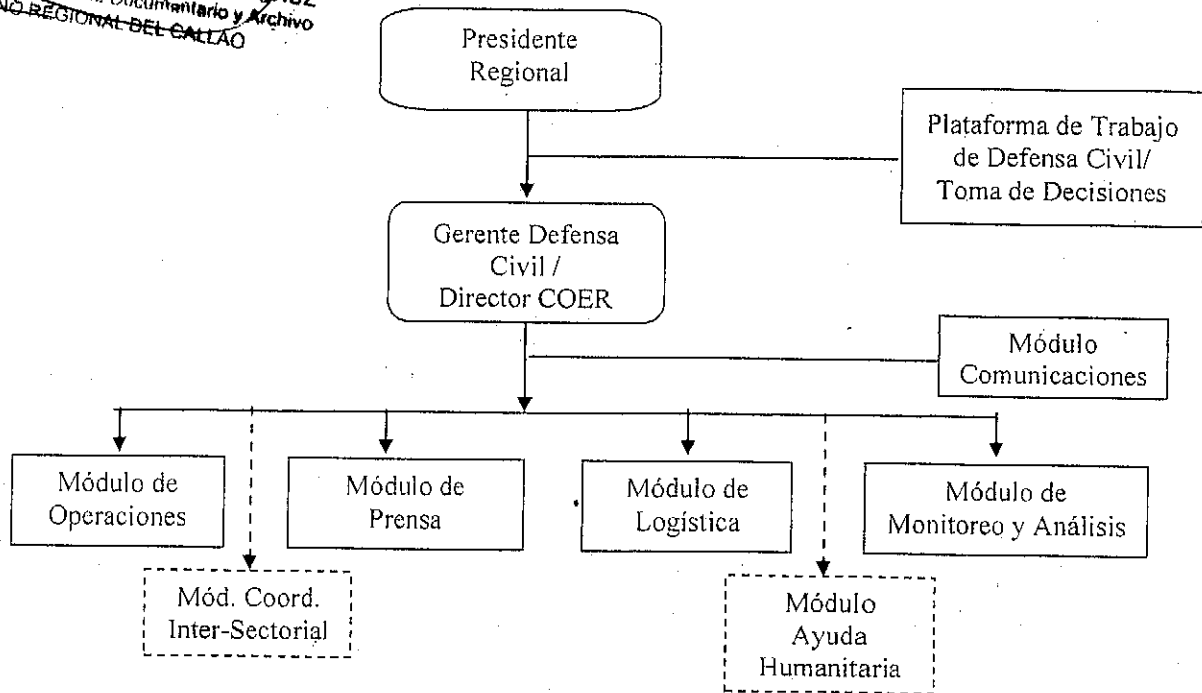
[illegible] Documentario y Archivo
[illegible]NO REGIONAL DEL CALLAO

Presidente Regional

Plataforma de Trabajo de Defensa Civil/ Toma de Decisiones

Gerente Defensa Civil / Director COER

Módulo Comunicaciones

Módulo de Operaciones

Módulo de Prensa

Módulo de Logística

Módulo de Monitoreo y Análisis

Mód. Coord. Inter-Sectorial

Módulo Ayuda Humanitaria